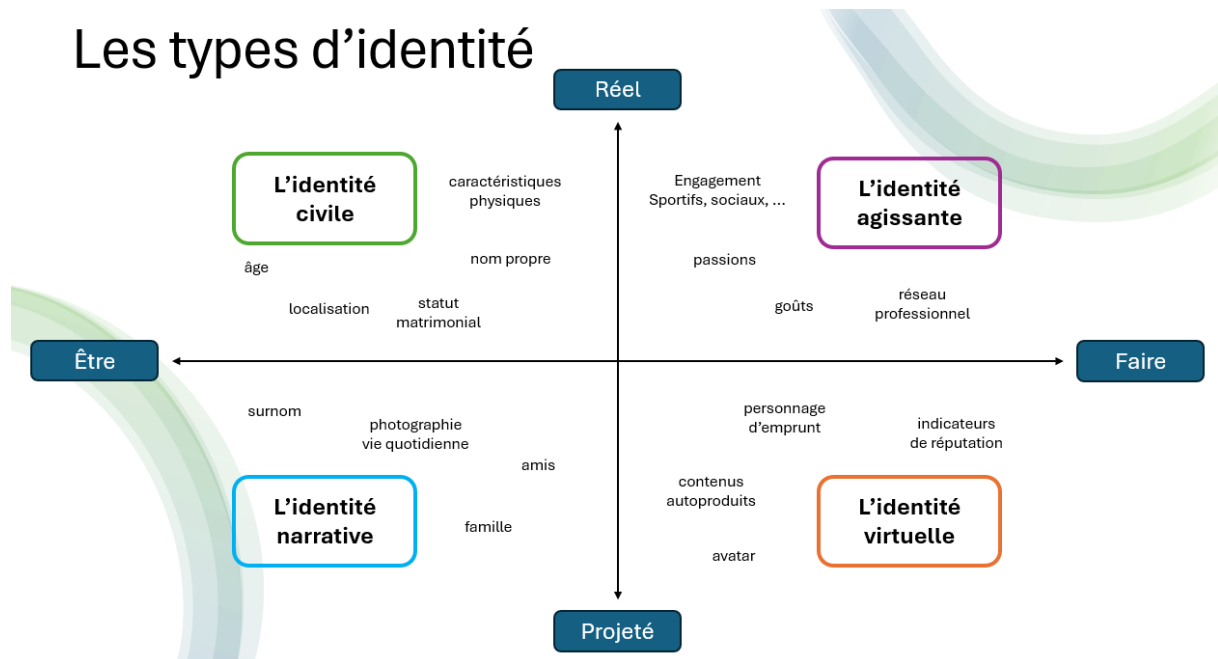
Les types d'identité

Réel

L'identité civile

caractéristiques physiques

âge

nom propre

localisation

statut matrimonial

Engagement Sportifs, sociaux, ...

L'identité agissante

passions

goûts

réseau professionnel

Être

Faire

surnom

photographie vie quotidienne

amis

L'identité narrative

famille

personnage d'emprunt

indicateurs de réputation

contenus autoproduits

L'identité virtuelle

avatar

Projeté